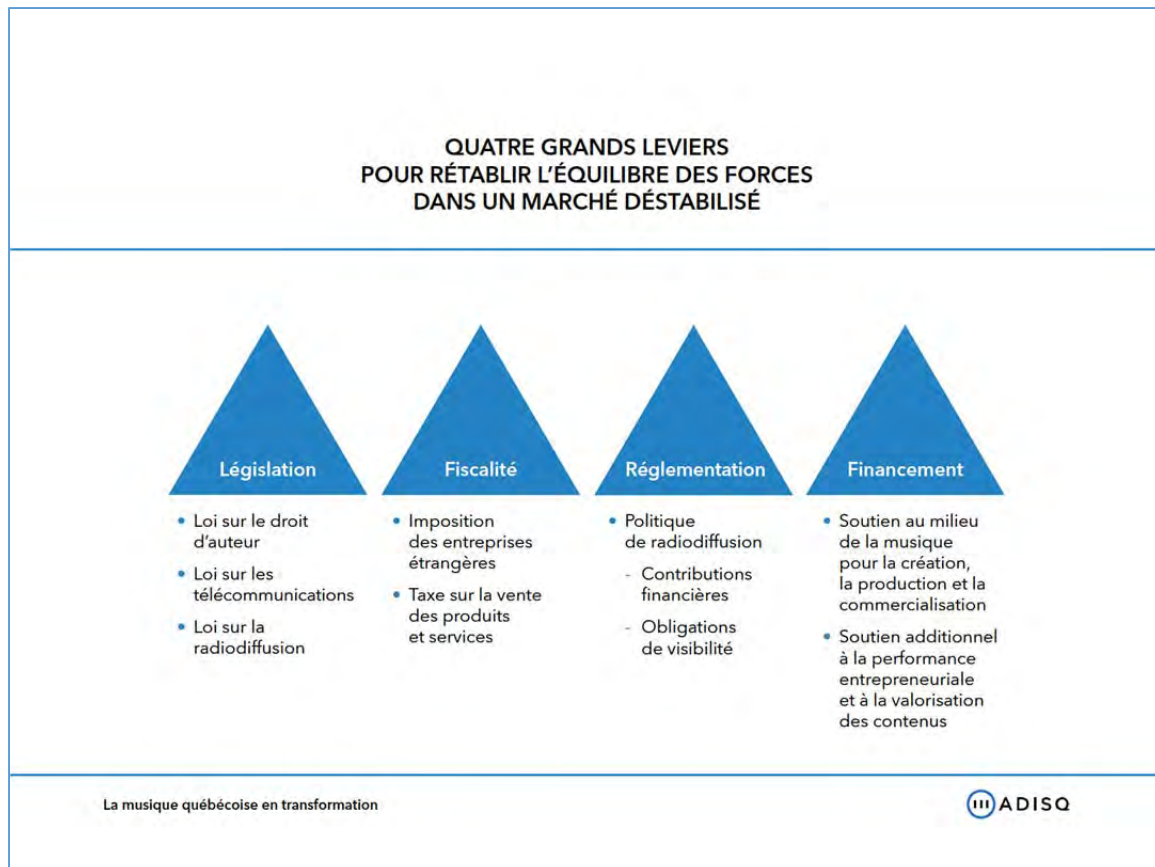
QUATRE GRANDS LEVIERS
POUR RÉTABLIR L'ÉQUILIBRE DES FORCES
DANS UN MARCHÉ DÉSTABILISÉ

Législation

- Loi sur le droit d'auteur
- Loi sur les télécommunications
- Loi sur la radiodiffusion

Fiscalité

- Imposition des entreprises étrangères
- Taxe sur la vente des produits et services

Réglementation

- Politique de radiodiffusion
  - Contributions financières
  - Obligations de visibilité

Financement

- Soutien au milieu de la musique pour la création, la production et la commercialisation
- Soutien additionnel à la performance entrepreneuriale et à la valorisation des contenus

La musique québécoise en transformation

ADISQ